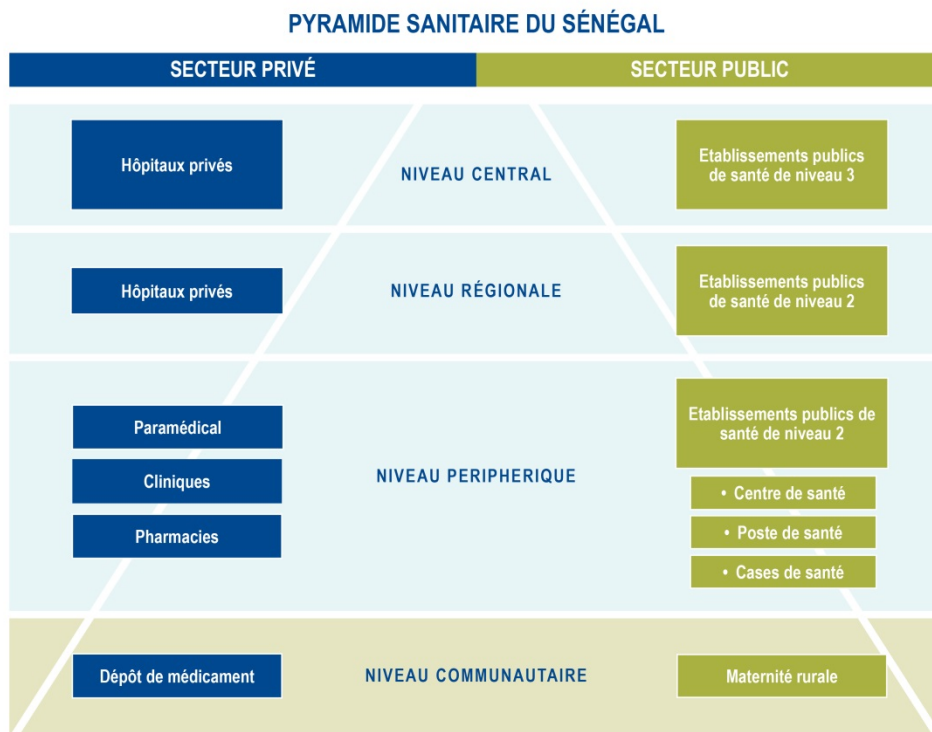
PYRAMIDE SANITAIRE DU SÉNÉGAL

SECTEUR PRIVÉ

SECTEUR PUBLIC

Hôpitaux privés

NIVEAU CENTRAL

Etablissements publics de santé de niveau 3

Hôpitaux privés

NIVEAU RÉGIONALE

Etablissements publics de santé de niveau 2

Paramédical

Cliniques

Pharmacies

NIVEAU PERIPHERIQUE

Etablissements publics de santé de niveau 2

• Centre de santé

• Poste de santé

• Cases de santé

Dépôt de médicament

NIVEAU COMMUNAUTAIRE

Maternité rurale